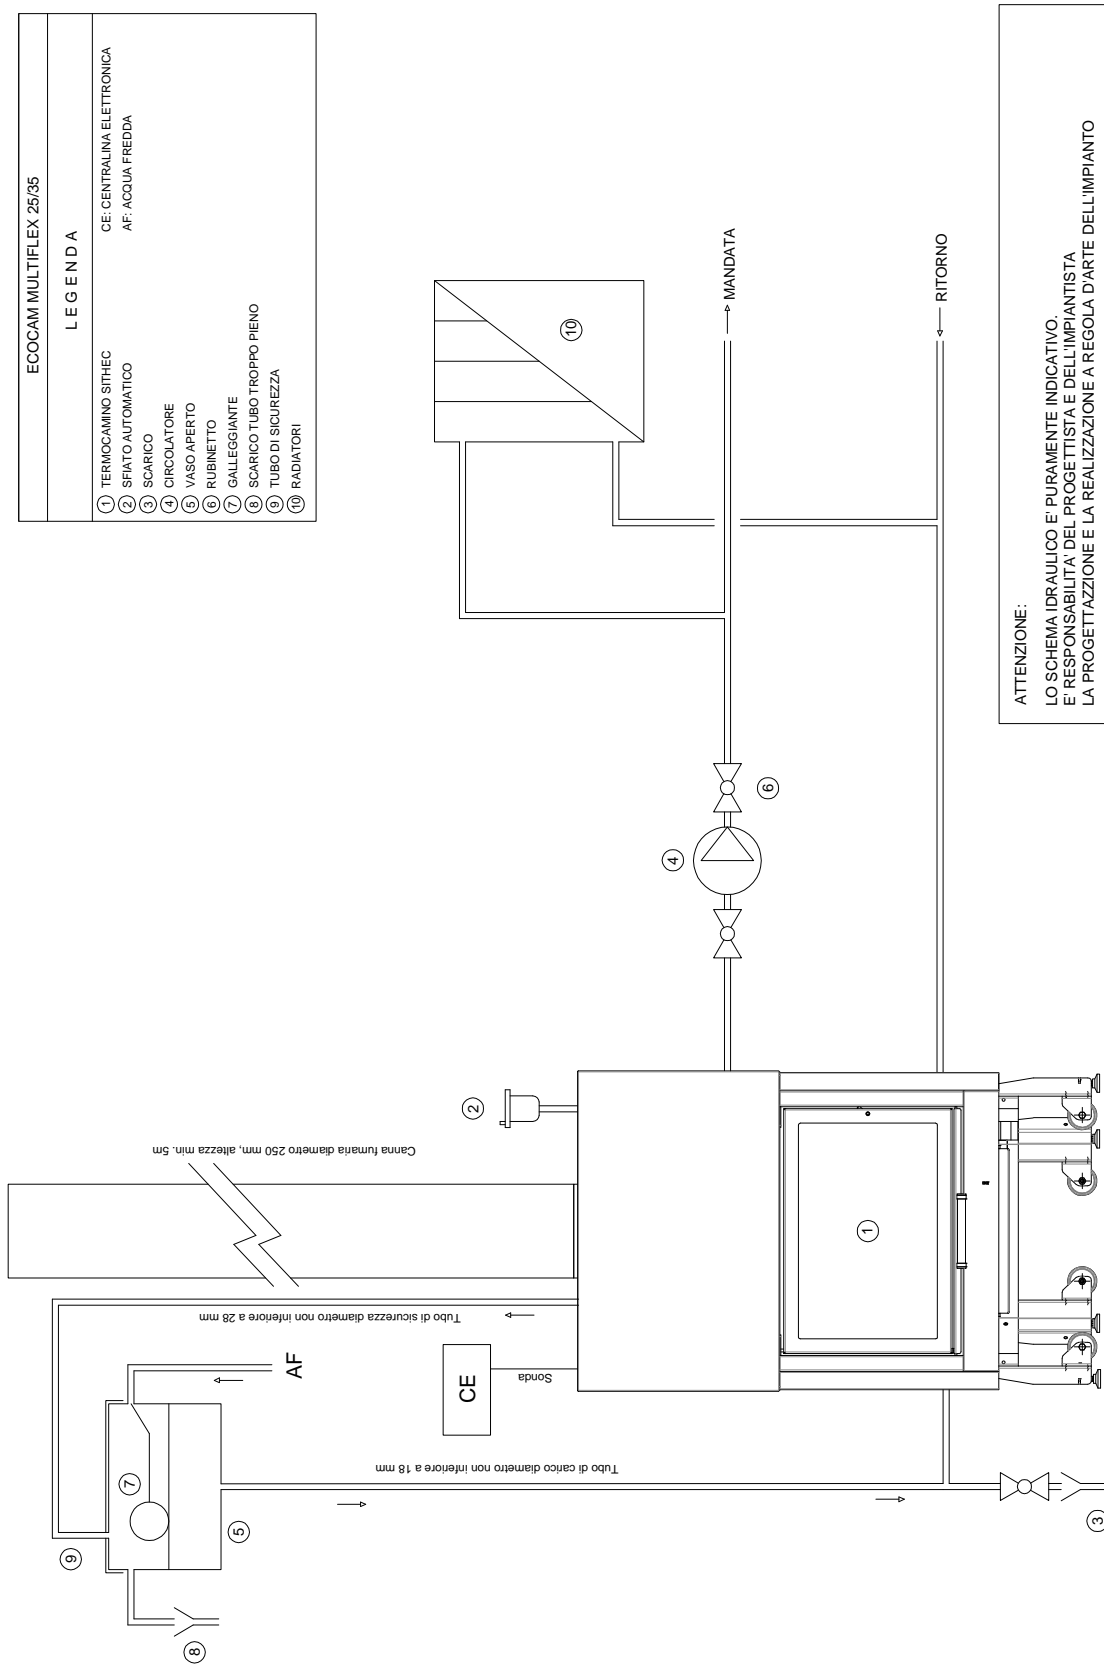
ECOCAM MULTIFLEX 25/35

L E G E N D A

① TERMOCAMINO SITHEC
② SFIATO AUTOMATICO
③ SCARICO
④ CIRCOLATORE
⑤ VASO APERTO
⑥ RUBINETTO
⑦ GALLEGGIANTE
⑧ SCARICO TUBO TROPPO PIENO
⑨ TUBO DI SICUREZZA
⑩ RADIATORI

CE: CENTRALINA ELETTRONICA
AF: ACQUA FREDDA

⑩

MANDATA

RITORNO

⑥

④

②

Canna fumaria diametro 250 mm, altezza min. 5m

①

Tubo di sicurezza diametro non inferiore a 28 mm

CE

Sonda

AF

⑦

Tubo di carico diametro non inferiore a 18 mm

⑤

⑨

⑧

③

ATTENZIONE:

LO SCHEMA IDRAULICO E' PURAMENTE INDICATIVO.
E' RESPONSABILITA' DEL PROGETTISTA E DELL'IMPIANTISTA
LA PROGETTAZIONE E LA REALIZZAZIONE A REGOLA D'ARTE DELL'IMPIANTO